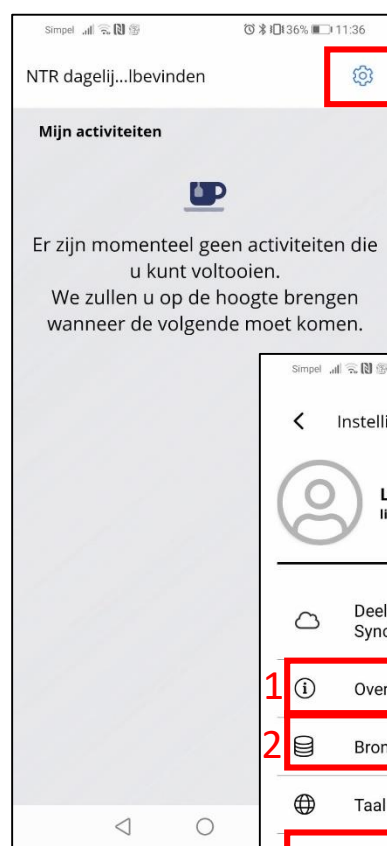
Simpel 36% 11:36

NTR dagelij...lbevinden

Mijn activiteiten

Er zijn momenteel geen activiteiten die u kunt voltooien.
We zullen u op de hoogte brengen wanneer de volgende moet komen.

Simpel

Instelli

L
li

Deel
Sync

1 Over

2 Bron

Taal